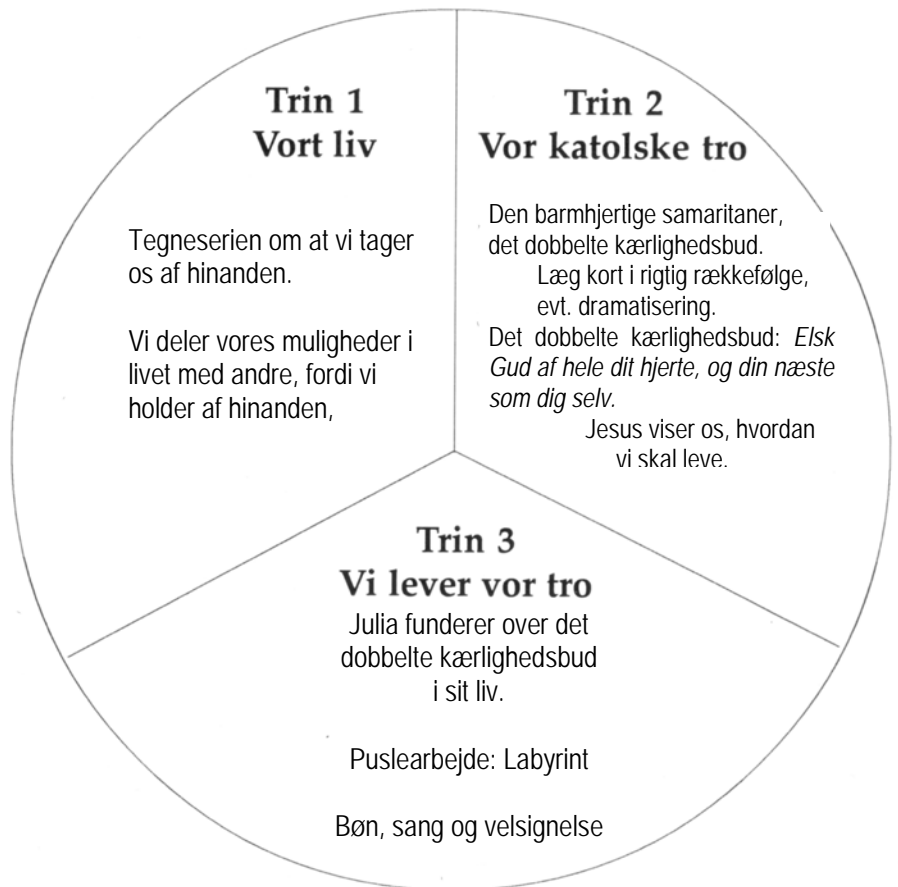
Trin 1
Vort liv

Tegneserien om at vi tager os af hinanden.

Vi deler vores muligheder i livet med andre, fordi vi holder af hinanden,

Trin 2
Vor katolske tro

Den barmhjertige samaritaner, det dobbelte kærlighedsbud.
Læg kort i rigtig rækkefølge, evt. dramatisering.
Det dobbelte kærlighedsbud: *Elsk Gud af hele dit hjerte, og din næste som dig selv.*
Jesus viser os, hvordan vi skal leve.

Trin 3
Vi lever vor tro

Julia funderer over det dobbelte kærlighedsbud i sit liv.

Puslearbejde: Labyrint

Bøn, sang og velsignelse